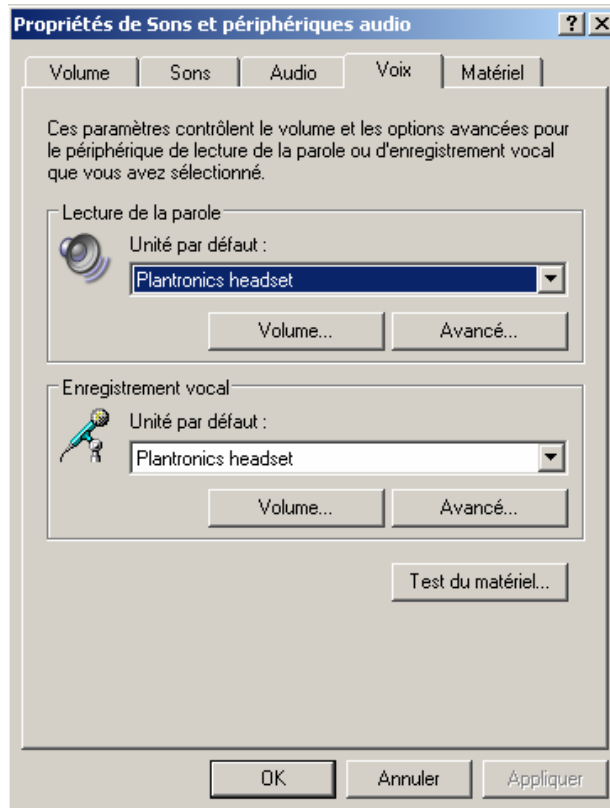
Propriétés de Sons et périphériques audio

? X

Volume | Sons | Audio | Voix | Matériel

Ces paramètres contrôlent le volume et les options avancées pour le périphérique de lecture de la parole ou d'enregistrement vocal que vous avez sélectionné.

Lecture de la parole

Unité par défaut :

Plantronics headset

Volume... | Avancé...

Enregistrement vocal

Unité par défaut :

Plantronics headset

Volume... | Avancé...

Test du matériel...

OK | Annuler | Appliquer